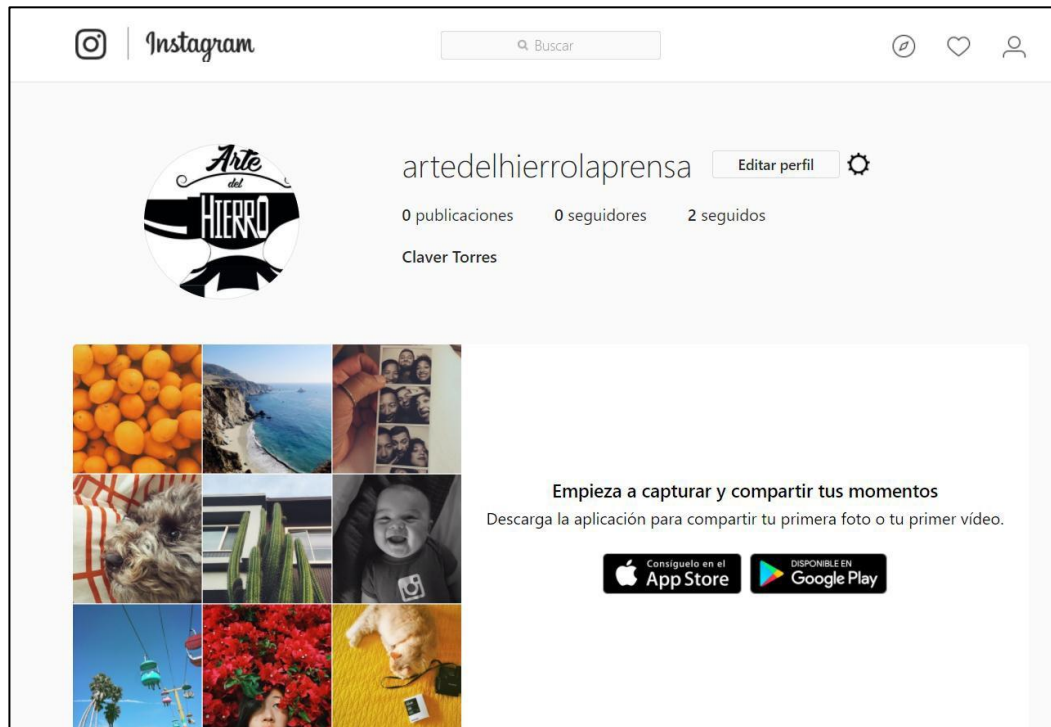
Instagram

Buscar

Arte del HIERRO

artedelhierrolaprensa

Editar perfil

0 publicaciones 0 seguidores 2 seguidos

Claver Torres

Empieza a capturar y compartir tus momentos

Descarga la aplicación para compartir tu primera foto o tu primer vídeo.

Consíguelo en el App Store

DISPONIBLE EN Google Play